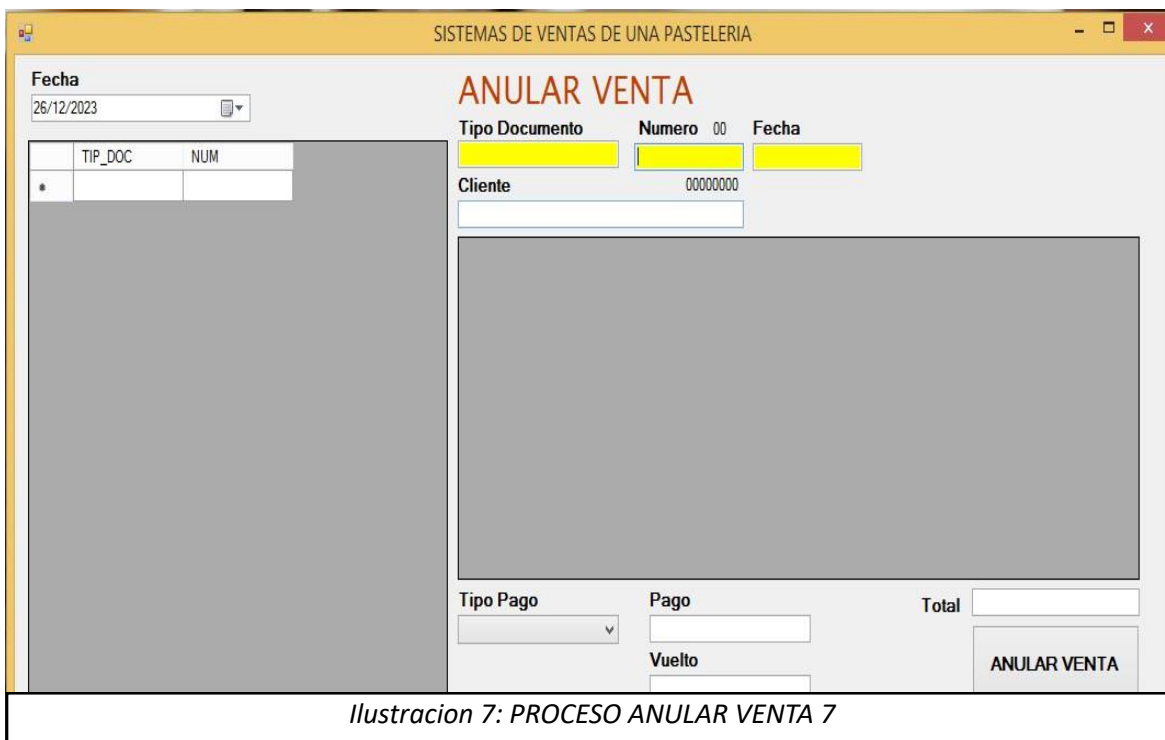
SISTEMAS DE VENTAS DE UNA PASTELERIA

Fecha
26/12/2023

| | TIP_DOC | NUM |
|---|---|---|
| * | | |

ANULAR VENTA

Tipo Documento

Numero 00

Fecha

Cliente

00000000

Tipo Pago

Pago

Vuelto

Total

ANULAR VENTA

Ilustracion 7: PROCESO ANULAR VENTA 7